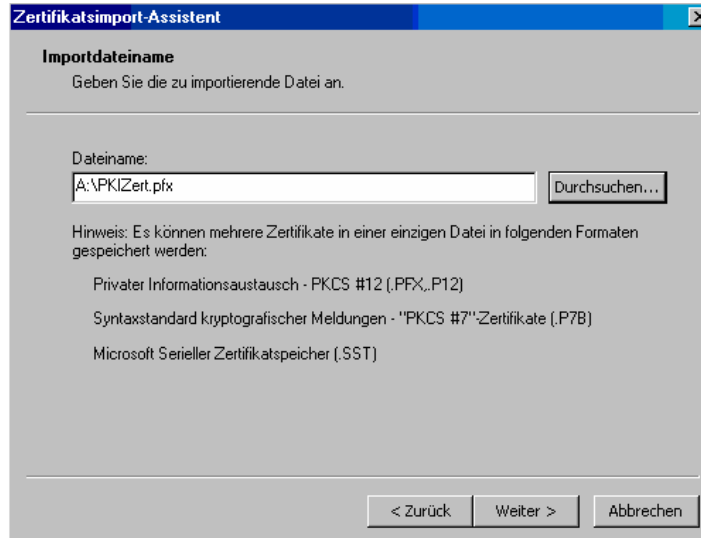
Zertifikatsimport-Assistent

Importdateiname

Geben Sie die zu importierende Datei an.

Dateiname:

A:\PKIZert.pfx

Durchsuchen...

Hinweis: Es können mehrere Zertifikate in einer einzigen Datei in folgenden Formaten gespeichert werden:

Privater Informationsaustausch - PKCS #12 (.PFX,.P12)

Syntaxstandard kryptografischer Meldungen - "PKCS #7"-Zertifikate (.P7B)

Microsoft Serieller Zertifikatspeicher (.SST)

< Zurück

Weiter >

Abbrechen